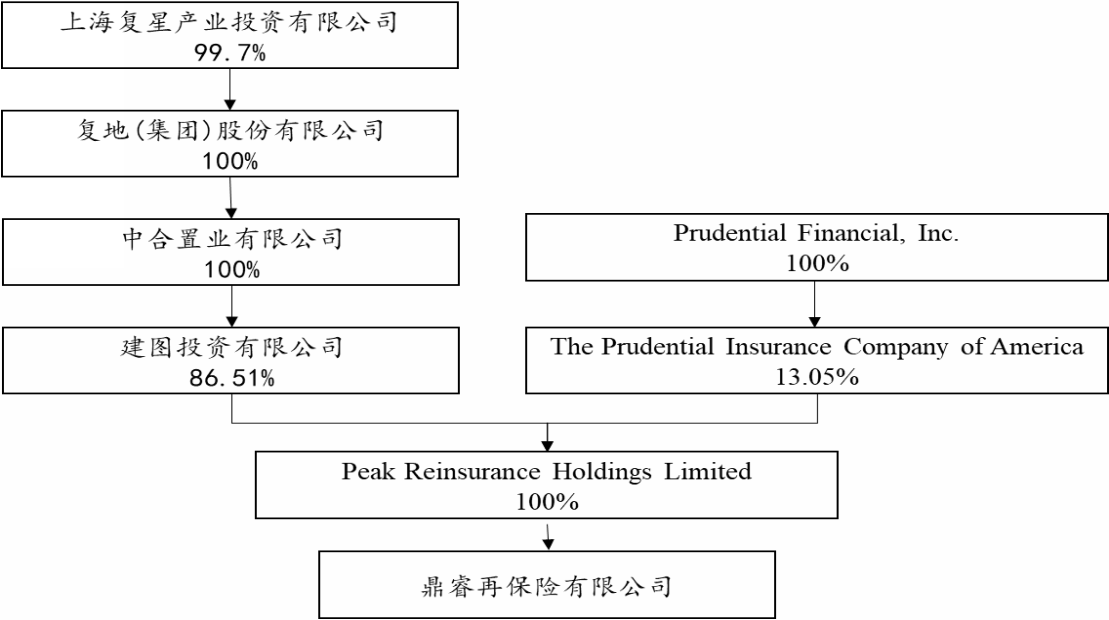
上海复星产业投资有限公司
99.7%

复地(集团)股份有限公司
100%

中合置业有限公司
100%

建图投资有限公司
86.51%

Prudential Financial, Inc.
100%

The Prudential Insurance Company of America
13.05%

Peak Reinsurance Holdings Limited
100%

鼎睿再保险有限公司